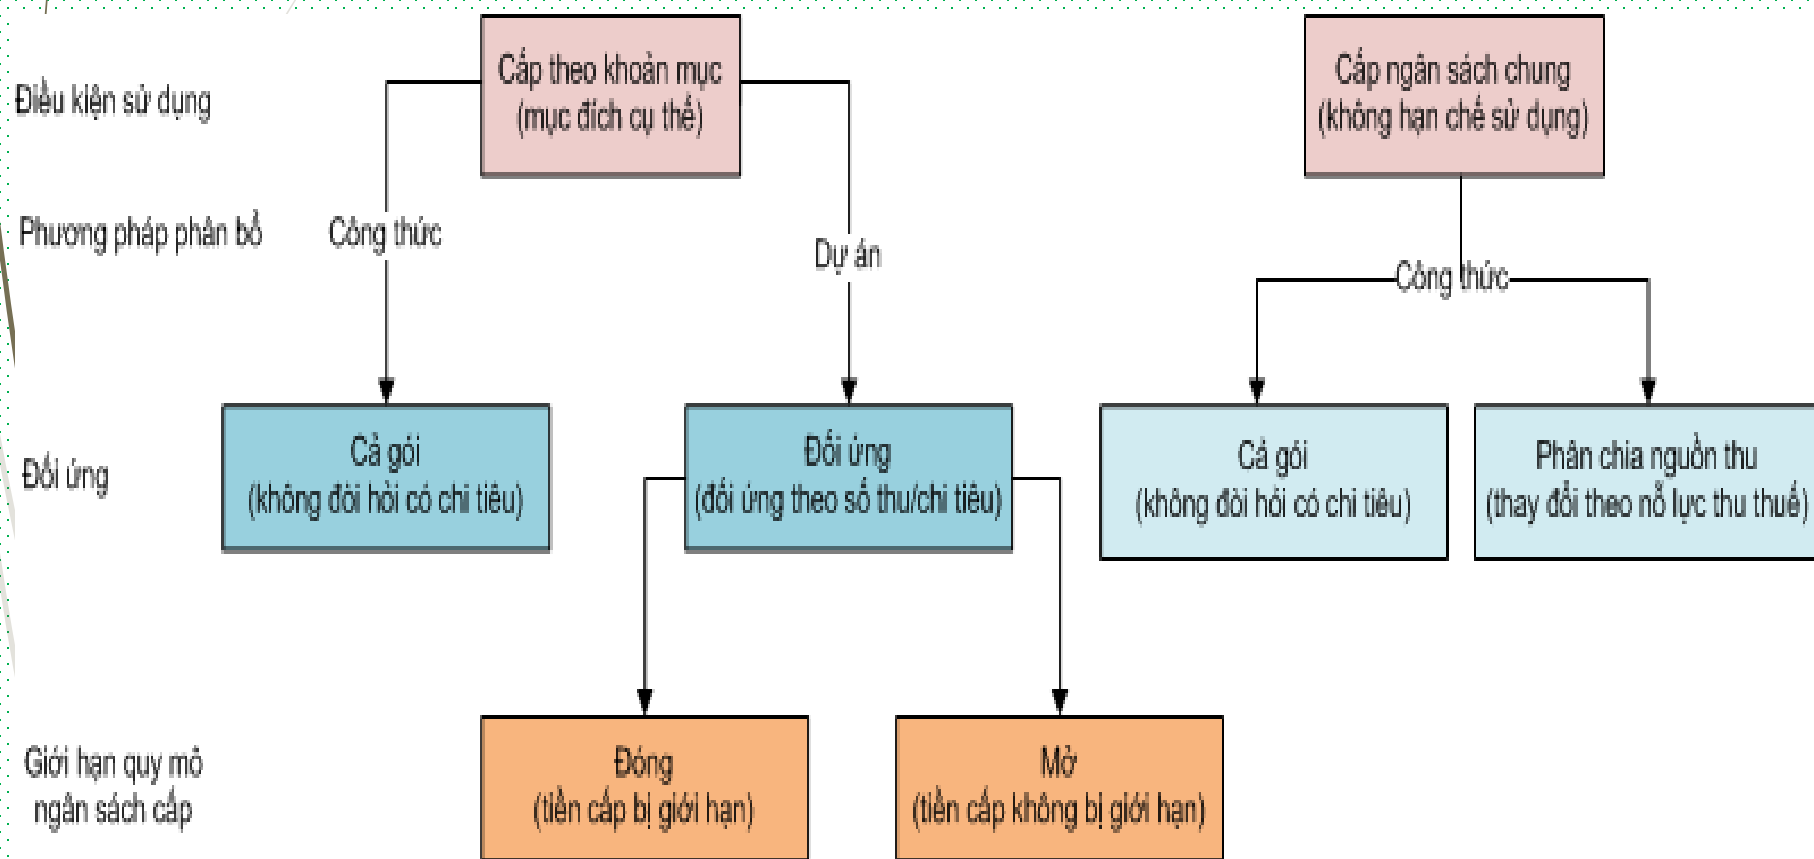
Điều kiện sử dụng

Cấp theo khoản mục (mục đích cụ thể)

Cấp ngân sách chung (không hạn chế sử dụng)

Phương pháp phân bổ

Công thức

Dự án

Công thức

Đối ứng

Cả gói (không đòi hỏi có chi tiêu)

Đối ứng (đối ứng theo số thu/chi tiêu)

Cả gói (không đòi hỏi có chi tiêu)

Phân chia nguồn thu (thay đổi theo nỗ lực thu thuế)

Giới hạn quy mô ngân sách cấp

Đóng (tiền cấp bị giới hạn)

Mở (tiền cấp không bị giới hạn)